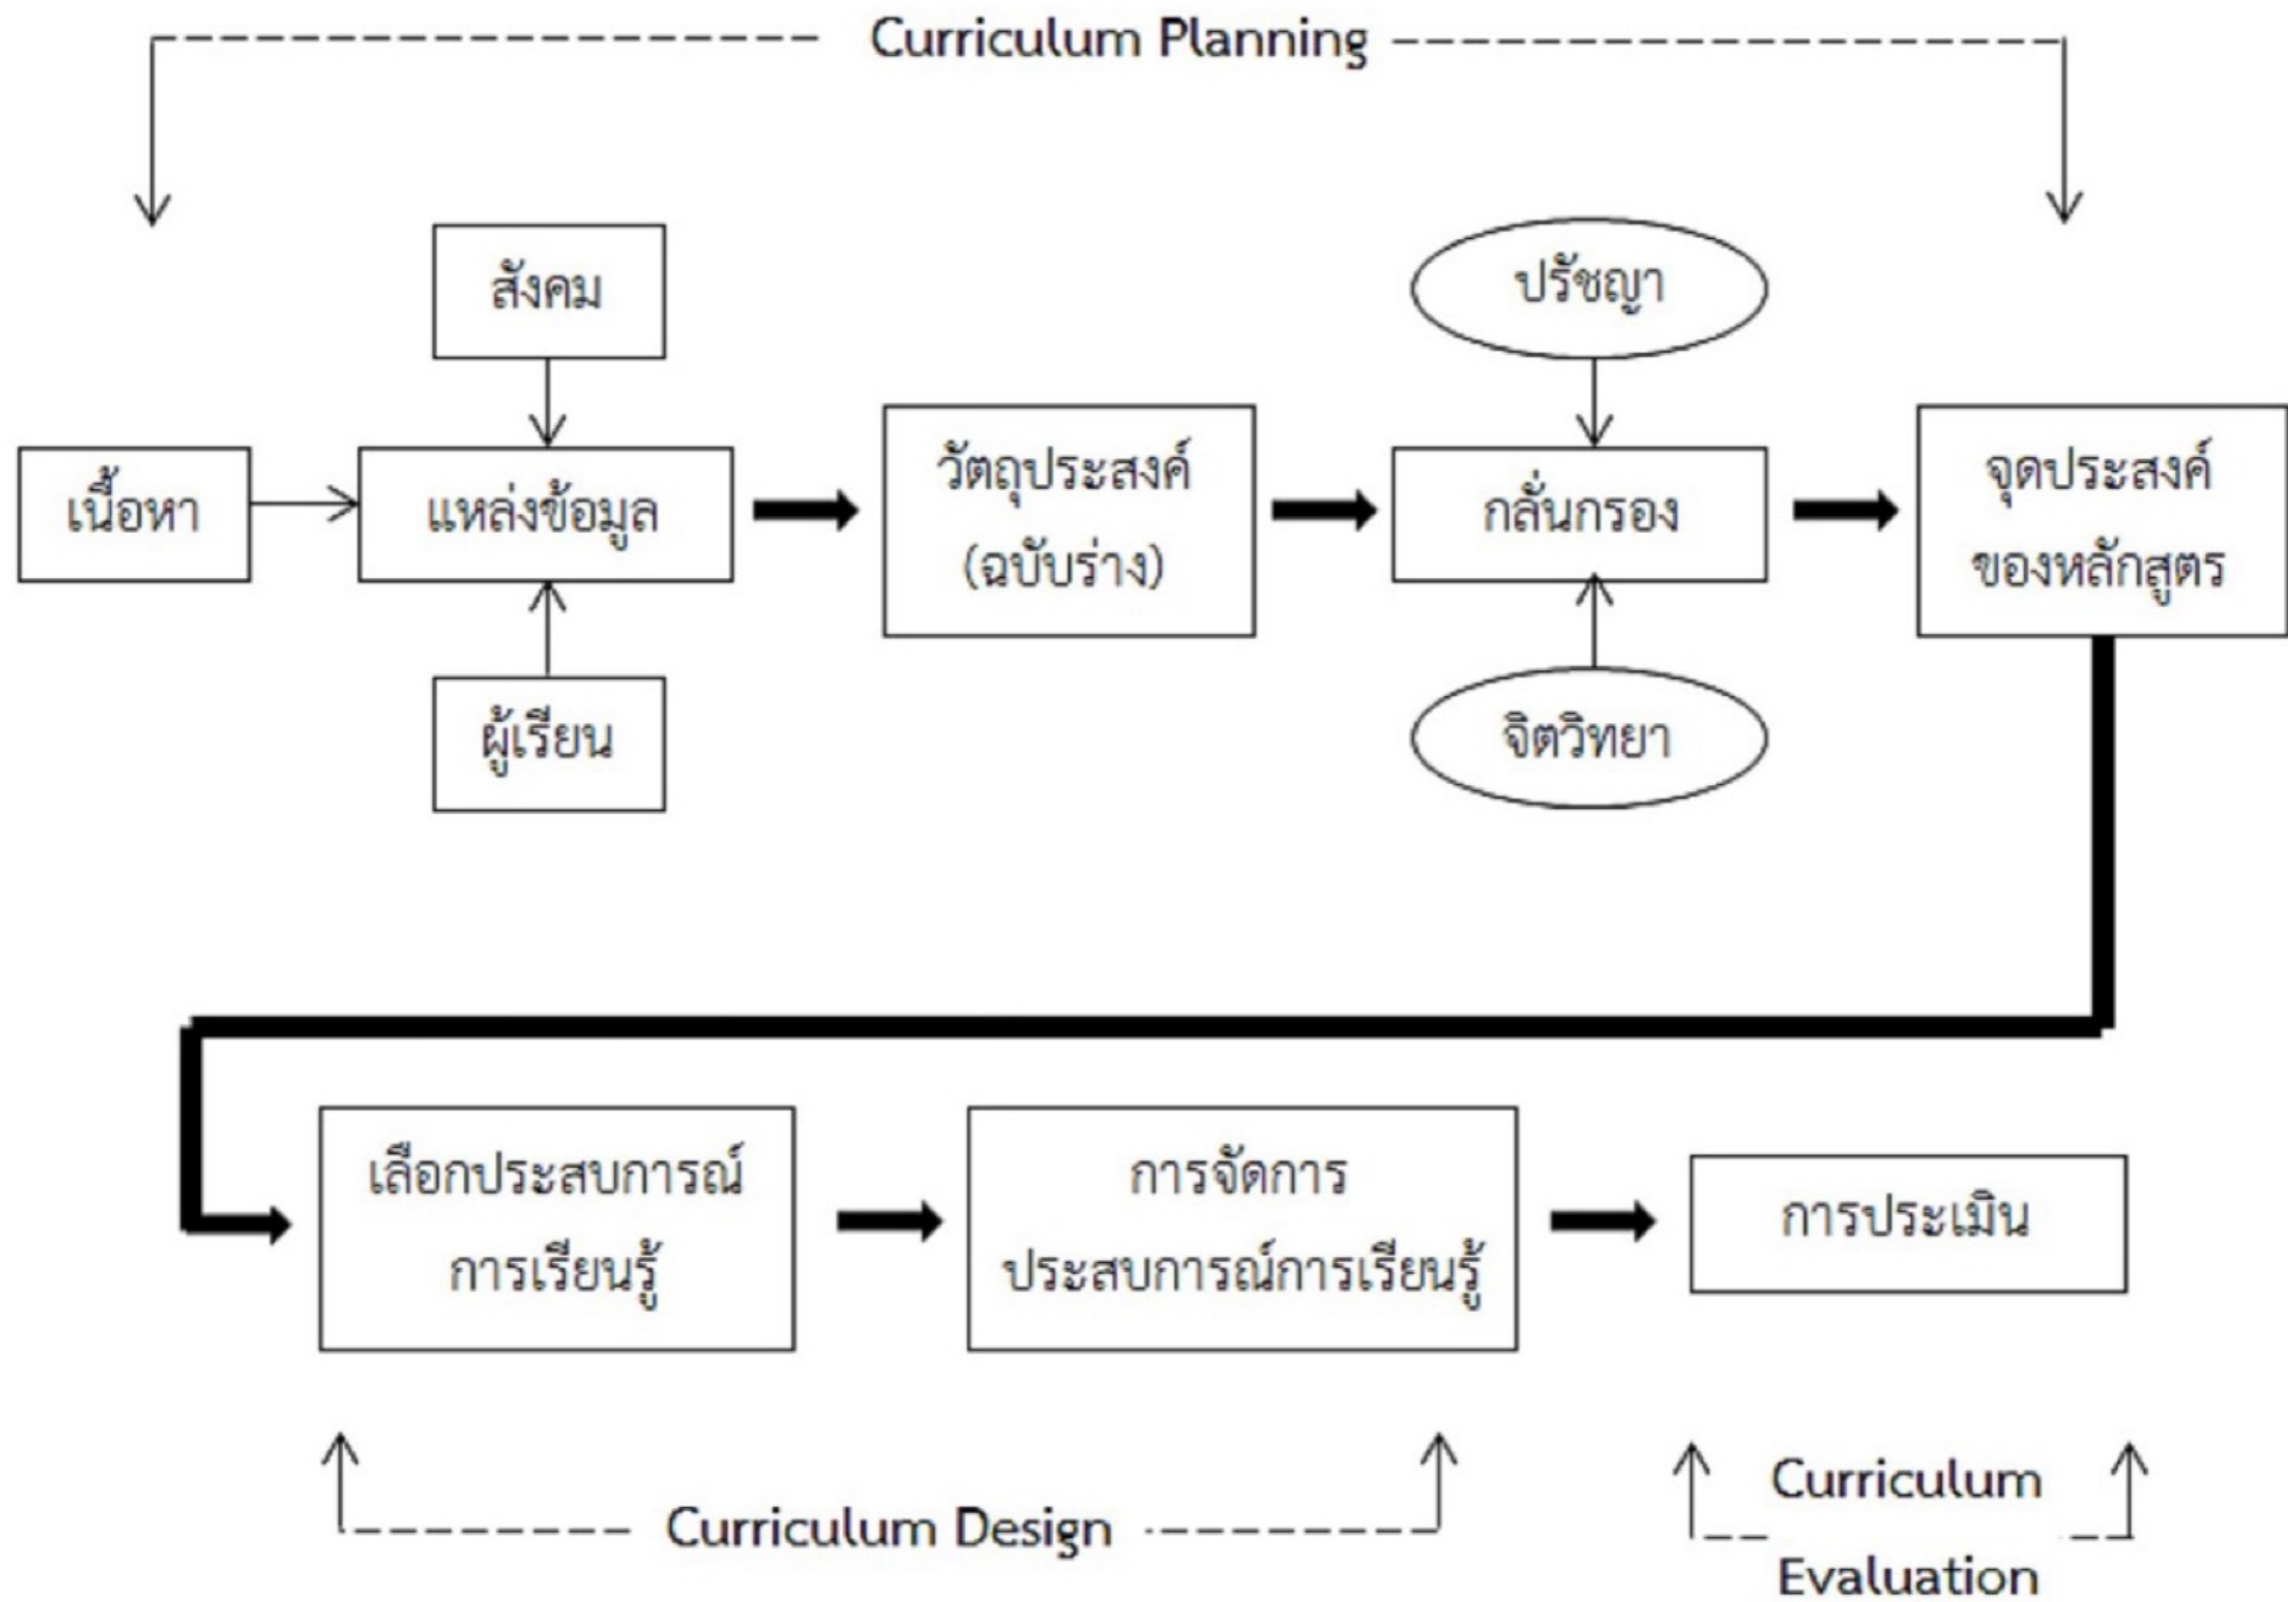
Curriculum Planning

สังคม

เนื้อหา

แหล่งข้อมูล

ผู้เรียน

วัตถุประสงค์ (ฉบับร่าง)

ปรัชญา

กลั่นกรอง

จิตวิทยา

จุดประสงค์ ของหลักสูตร

เลือกประสบการณ์ การเรียนรู้

การจัดการ ประสบการณ์การเรียนรู้

การประเมิน

Curriculum Design

Curriculum Evaluation